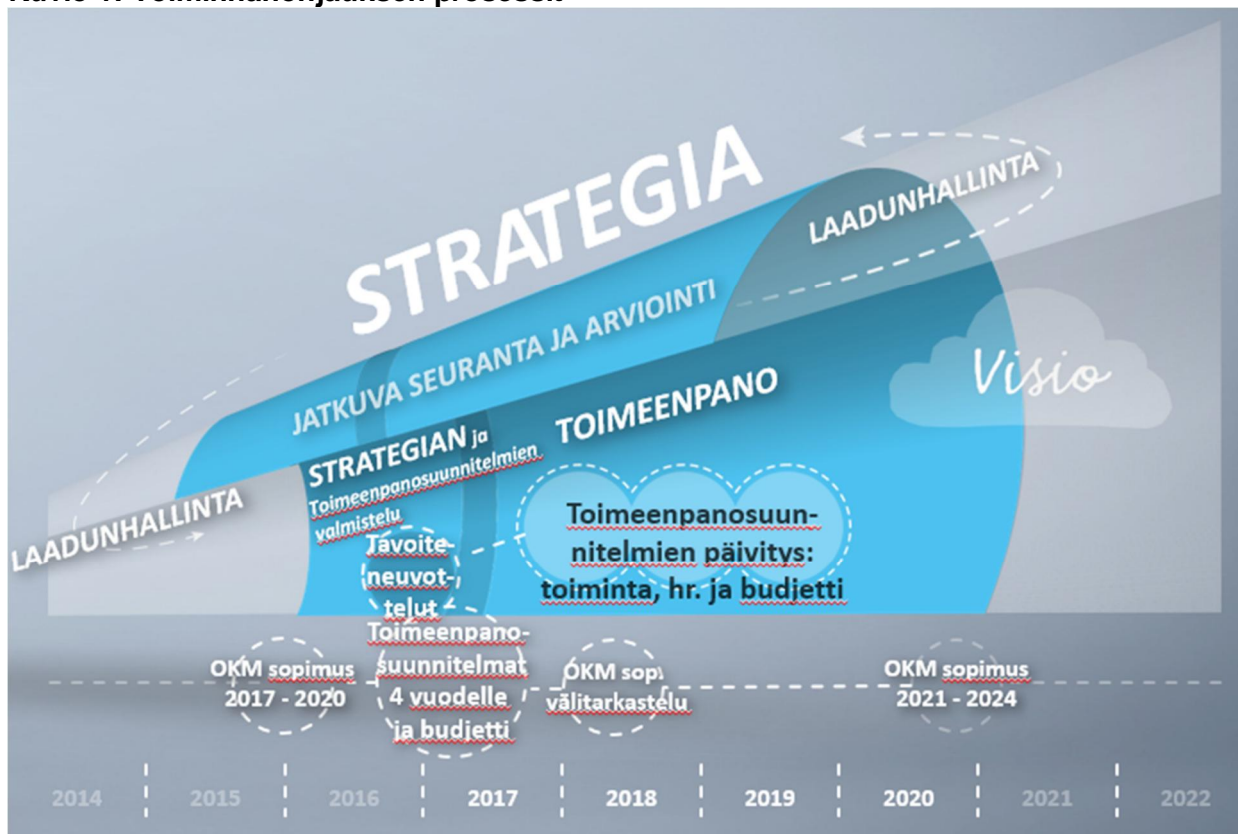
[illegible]

STRATEGIA

LAADUNHALLINTA

JATKUVA SEURANTA JA ARVIOINTI

Visio

TOIMEENPANO

STRATEGIAN ja Toimeenpanosuunnitelmien valmistelu

LAADUNHALLINTA

Tavoiteneuvottelut

Toimeenpanosuunnitelmien päivitys: toiminta, hr. ja budjetti

OKM sopimus 2017 - 2020

Toimeenpanosuunnitelmat 4 vuodelle ja budjetti

OKM sopi välitarkastelu

OKM sopimus 2021 - 2024

2014 | 2015 | 2016 | 2017 | 2018 | 2019 | 2020 | 2021 | 2022